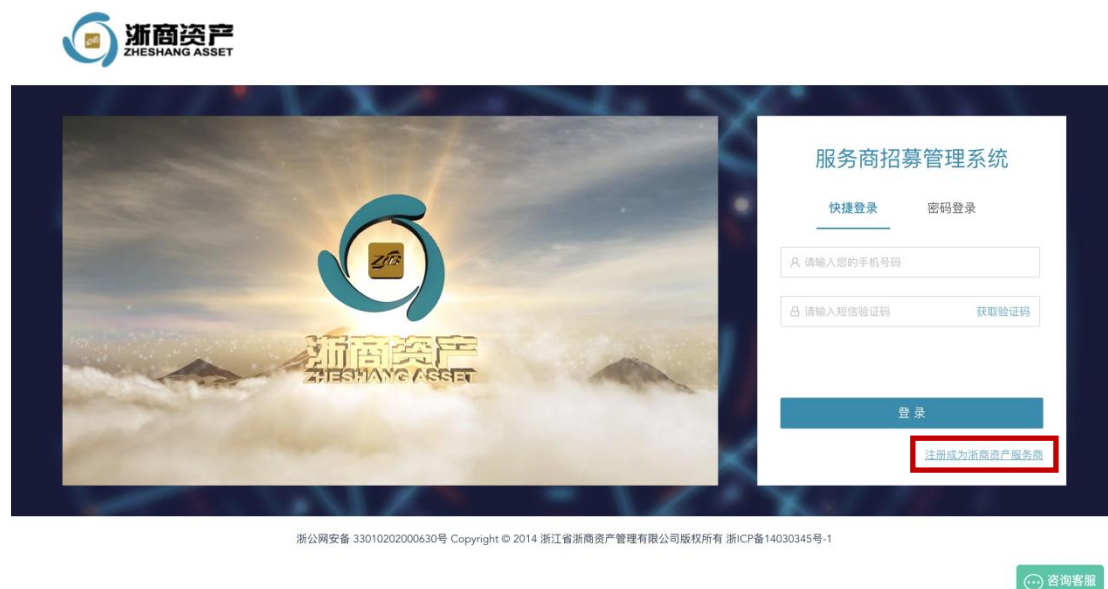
浙商资产
ZHESHANG ASSET

浙商资产
ZHESHANG ASSET

服务商招募管理系统

快捷登录　密码登录

请输入您的手机号码

请输入短信验证码　获取验证码

登录

注册成为浙商资产服务商

浙公网安备 33010202000630号 Copyright © 2014 浙江省浙商资产管理有限公司版权所有 浙ICP备14030345号-1

咨询客服